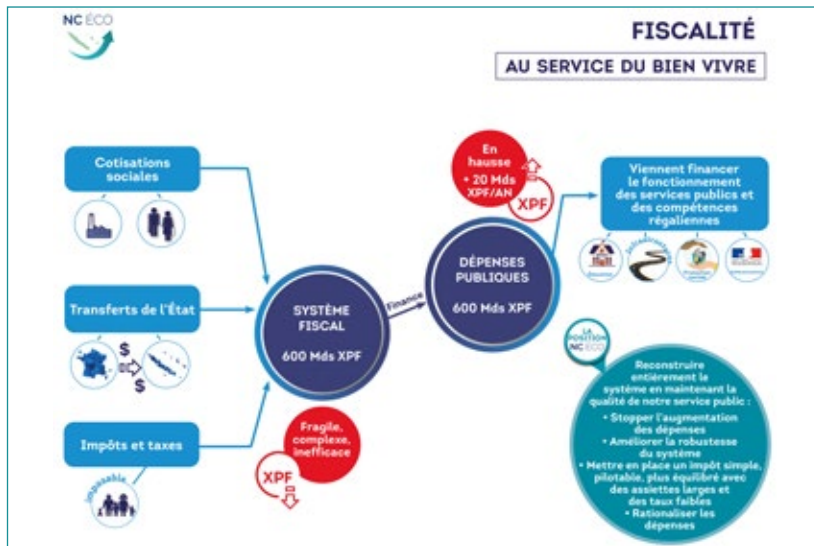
NC ÉCO

FISCALITÉ

AU SERVICE DU BIEN VIVRE

Cotisations sociales

Transferts de l'État

Impôts et taxes

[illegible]

SYSTÈME FISCAL

600 Mds XPF

Fragile, complexe, inefficace

XPF

Finance

En hausse
+ 20 Mds XPF/AN

XPF

DÉPENSES PUBLIQUES

600 Mds XPF

Viennent financer le fonctionnement des services publics et des compétences régaliennes

LA POSITION NC ÉCO

Reconstruire entièrement le système en maintenant la qualité de notre service public :
• Stopper l'augmentation des dépenses
• Améliorer la robustesse du système
• Mettre en place un impôt simple, pilotable, plus équilibré avec des assiettes larges et des taux faibles
• Rationaliser les dépenses